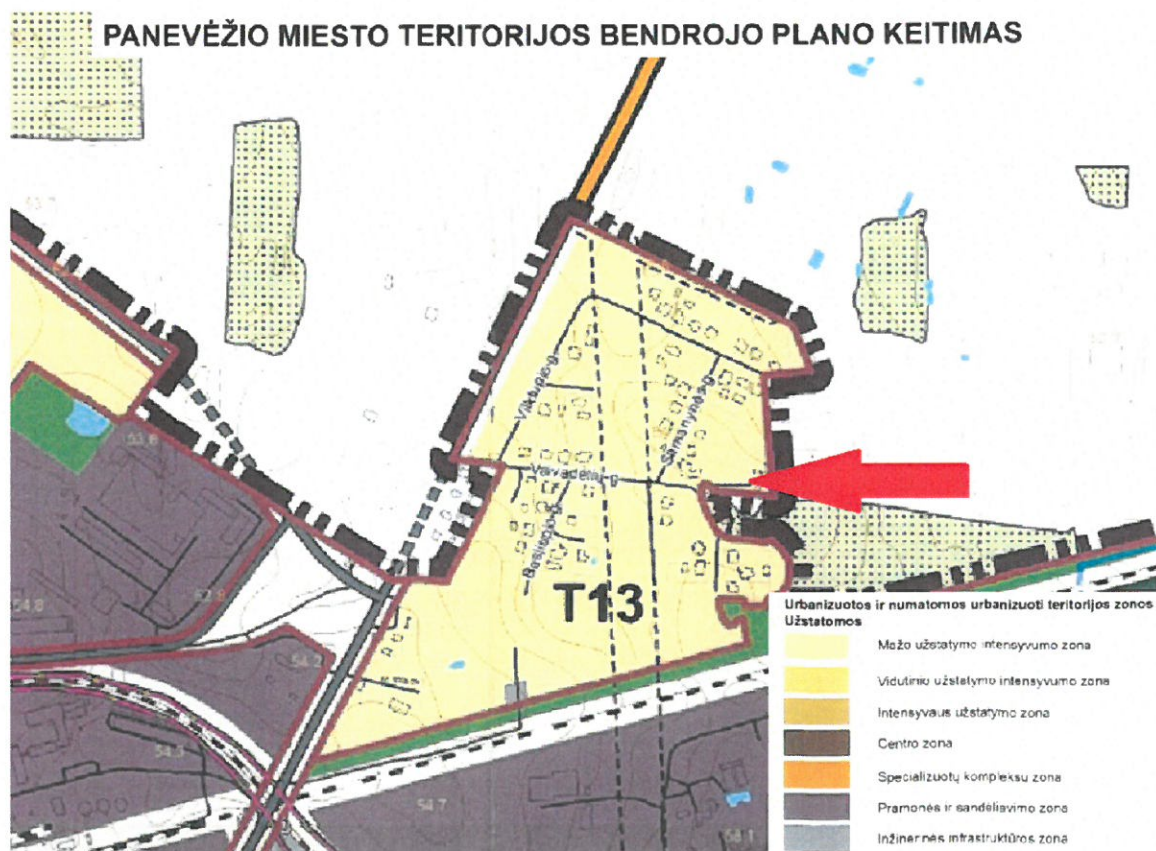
PANEVĖŽIO MIESTO TERITORIJOS BENDROJO PLANO KEITIMAS

Viktupio g.

Šilmanynės g.

Vavadelių g.

Beržiogio g.

53.6

54.8

62.8

54.2

54.3

54.7

58.1

T13

Urbanizuotos ir numatomos urbanizuoti teritorijos zonos
Užstatomos

Mažo užstatymo intensyvumo zona

Vidutinio užstatymo intensyvumo zona

Intensyvaus užstatymo zona

Centro zona

Specializuotų kompleksų zona

Pramonės ir sandėliavimo zona

Inžinerinės infrastruktūros zona